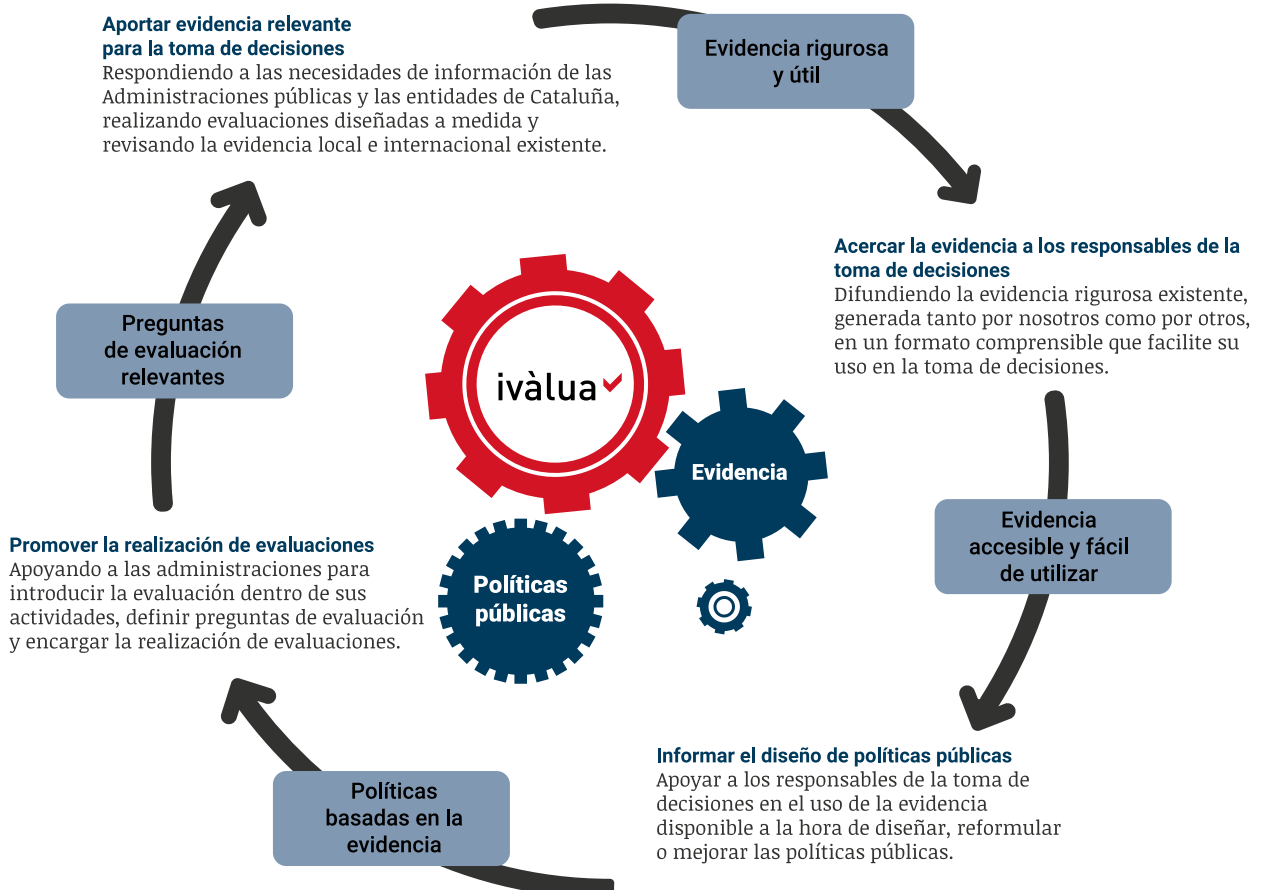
**Aportar evidencia relevante para la toma de decisiones**
Respondiendo a las necesidades de información de las Administraciones públicas y las entidades de Cataluña, realizando evaluaciones diseñadas a medida y revisando la evidencia local e internacional existente.

Evidencia rigurosa y útil

**Acercar la evidencia a los responsables de la toma de decisiones**
Difundiendo la evidencia rigurosa existente, generada tanto por nosotros como por otros, en un formato comprensible que facilite su uso en la toma de decisiones.

Evidencia accesible y fácil de utilizar

**Informar el diseño de políticas públicas**
Apoyar a los responsables de la toma de decisiones en el uso de la evidencia disponible a la hora de diseñar, reformular o mejorar las políticas públicas.

Políticas basadas en la evidencia

**Promover la realización de evaluaciones**
Apoyando a las administraciones para introducir la evaluación dentro de sus actividades, definir preguntas de evaluación y encargar la realización de evaluaciones.

Preguntas de evaluación relevantes

ivàlua

Evidencia

Políticas públicas